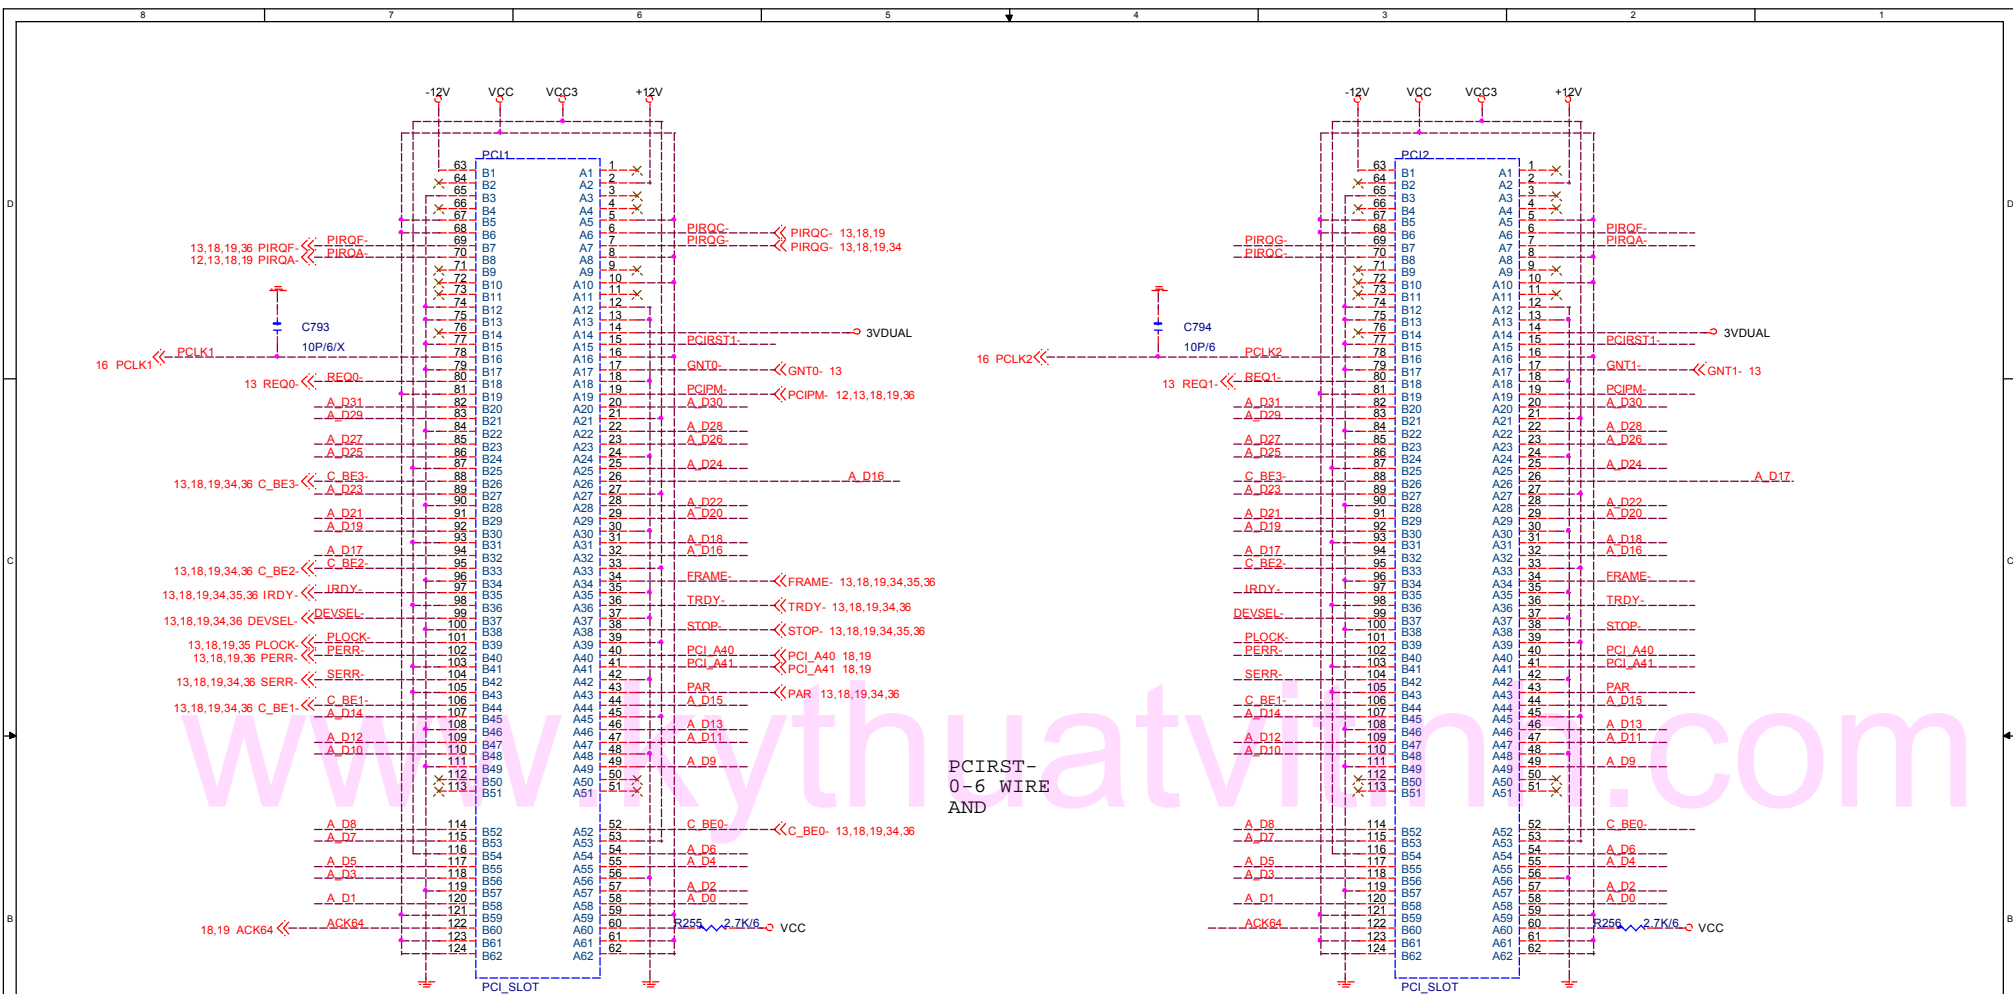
8 7 6 5 4 3 2 1

-12V VCC VCC3 +12V

PCI1

13,18,19,36 PIRQF- PIRQF-
12,13,18,19 PIRQA- PIRQA-
PIRQC- PIRQC- 13,18,19
PIRQG- PIRQG- 13,18,19,34

C793
10P/6/X

16 PCLK1 PCLK1
PCIRST1- 3VDUAL
GNT0- GNT0- 13
13 REQ0- REQ0-
PCIPM- PCIPM- 12,13,18,19,36

A_D31 A_D29 A_D27 A_D25 A_D30 A_D28 A_D26 A_D24
13,18,19,34,36 C_BE3- C_BE3- A_D23 A_D16
A_D21 A_D19 A_D17 A_D22 A_D20 A_D18 A_D16
13,18,19,34,36 C_BE2- C_BE2-
13,18,19,34,35,36 IRDY- IRDY-
FRAME- FRAME- 13,18,19,34,35,36
TRDY- TRDY- 13,18,19,34,36
13,18,19,34,36 DEVSEL- DEVSEL-
STOP- STOP- 13,18,19,34,35,36
13,18,19,35 PLOCK- PLOCK-
13,18,19,36 PERR- PERR-
PCI_A40 PCI_A40 18,19
PCI_A41 PCI_A41 18,19
13,18,19,34,36 SERR- SERR-
PAR PAR 13,18,19,34,36
13,18,19,34,36 C_BE1- C_BE1- A_D14 A_D15
A_D12 A_D10 A_D13 A_D11 A_D9
C_BE0- C_BE0- 13,18,19,34,36
A_D8 A_D7 A_D5 A_D3 A_D1 A_D6 A_D4 A_D2 A_D0
18,19 ACK64 ACK64 R255 2.7K/6 VCC

PCI_SLOT

PCIRST-
0-6 WIRE
AND

-12V VCC VCC3 +12V

PCI2

PIRQG- PIRQC- PIRQF- PIRQA-
C794
10P/6
16 PCLK2 PCLK2 PCIRST1- 3VDUAL
GNT1- GNT1- 13
13 REQ1- REQ1-
PCIPM-
A_D31 A_D29 A_D27 A_D25 A_D30 A_D28 A_D26 A_D24
C_BE3- A_D23 A_D17
A_D21 A_D19 A_D17 A_D22 A_D20 A_D18 A_D16
C_BE2- IRDY- FRAME- TRDY- DEVSEL- STOP- PLOCK- PERR- PCI_A40 PCI_A41 SERR- PAR
C_BE1- A_D14 A_D15 A_D12 A_D10 A_D13 A_D11 A_D9
C_BE0-
A_D8 A_D7 A_D5 A_D3 A_D1 A_D6 A_D4 A_D2 A_D0
ACK64 R256 2.7K/6 VCC

PCI_SLOT

www.kythuatvitinh.com